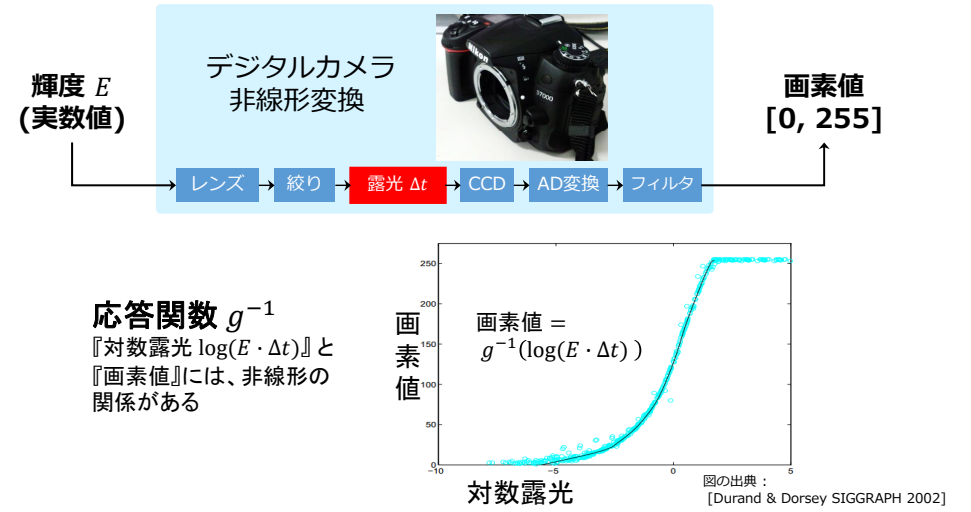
輝度 $E$
(実数値)

デジタルカメラ
非線形変換

Nikon
D7000

レンズ → 絞り → 露光 $\Delta t$ → CCD → AD変換 → フィルタ

画素値
[0, 255]

応答関数 $g^{-1}$
『対数露光 $\log(E \cdot \Delta t)$』と『画素値』には、非線形の関係がある

画素値

画素値 =
$g^{-1}(\log(E \cdot \Delta t))$

250
200
150
100
50
0
−10
−5
0
5

対数露光

図の出典：
[Durand & Dorsey SIGGRAPH 2002]